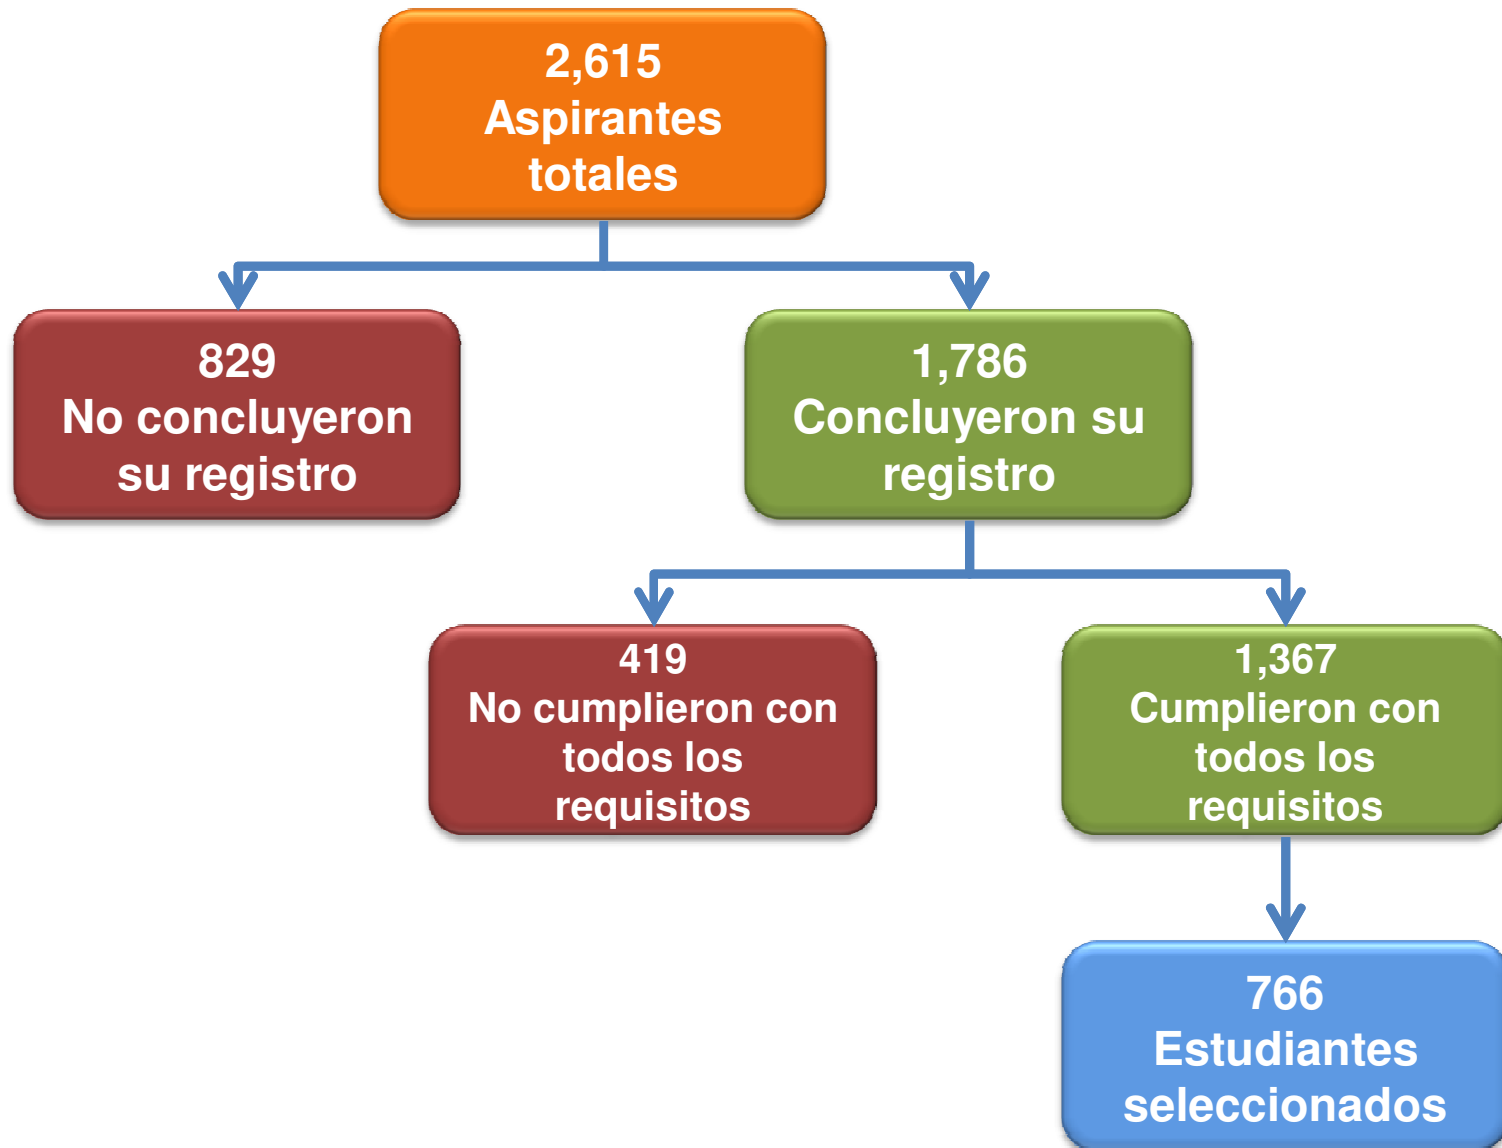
2,615
Aspirantes totales

829
No concluyeron su registro

1,786
Concluyeron su registro

419
No cumplieron con todos los requisitos

1,367
Cumplieron con todos los requisitos

766
Estudiantes seleccionados